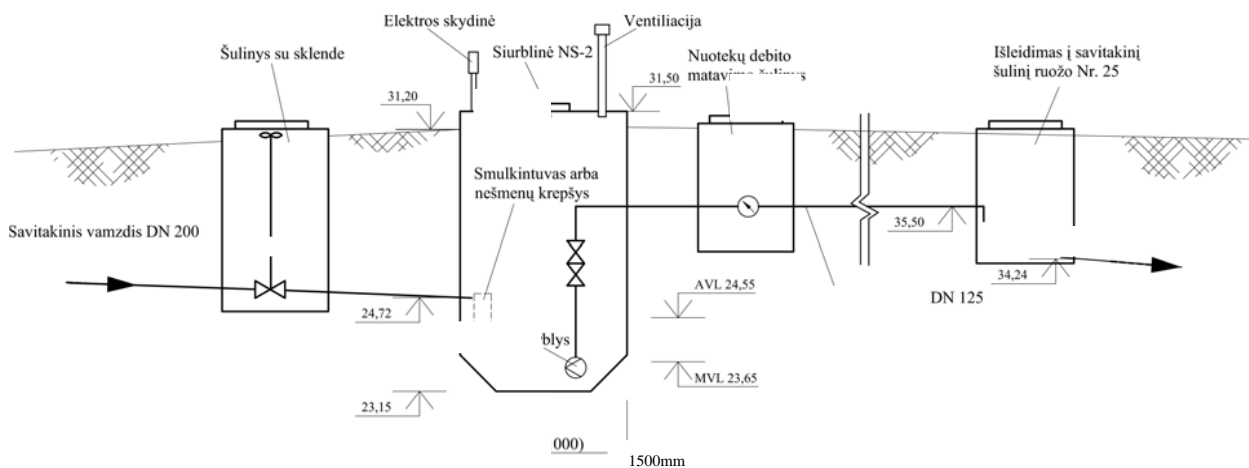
Elektros skydinė

Ventiliacija

Šulinys su sklende

Siurblinė NS-2

Nuotekų debito matavimo šulinys

Išleidimas į savitakinį šulinį ruožo Nr. 25

31,20

31,50

Smulkintuvas arba nešmenų krepšys

Savitakinis vamzdis DN 200

35,50

34,24

DN 125

AVL 24,55

24,72

blys

MVL 23,65

23,15

000)

1500mm